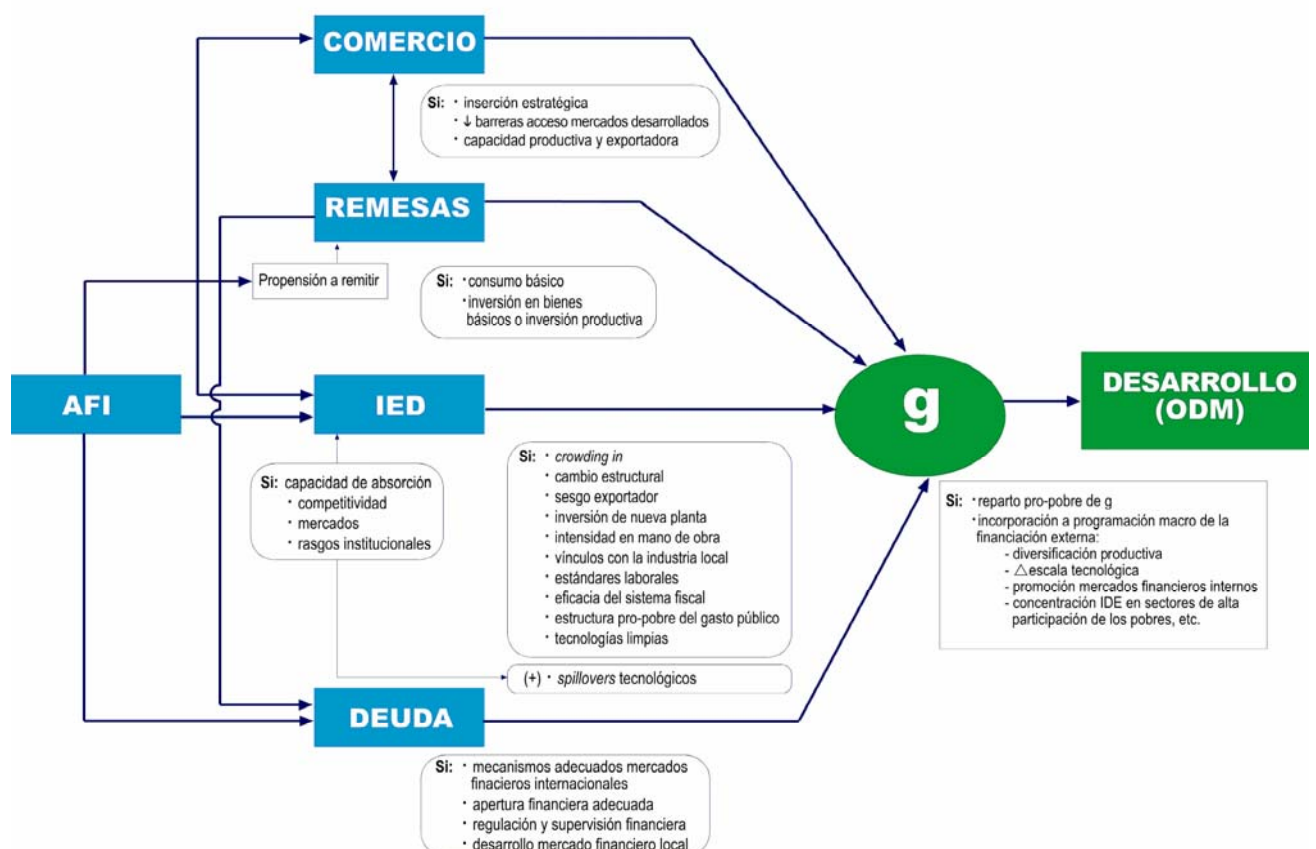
COMERCIO

Si: · inserción estratégica
· ↓ barreras acceso mercados desarrollados
· capacidad productiva y exportadora

REMESAS

Propensión a remitir

Si: · consumo básico
· inversión en bienes básicos o inversión productiva

AFI

IED

g

DESARROLLO (ODM)

Si: capacidad de absorción
· competitividad
· mercados
· rasgos institucionales

Si: · *crowding in*
· cambio estructural
· sesgo exportador
· inversión de nueva planta
· intensidad en mano de obra
· vínculos con la industria local
· estándares laborales
· eficacia del sistema fiscal
· estructura pro-pobre del gasto público
· tecnologías limpias

Si: · reparto pro-pobre de g
· incorporación a programación macro de la financiación externa:
- diversificación productiva
- △escala tecnológica
- promoción mercados financieros internos
- concentración IDE en sectores de alta participación de los pobres, etc.

(+) · *spillovers* tecnológicos

DEUDA

Si: · mecanismos adecuados mercados financieros internacionales
· apertura financiera adecuada
· regulación y supervisión financiera
· desarrollo mercado financiero local